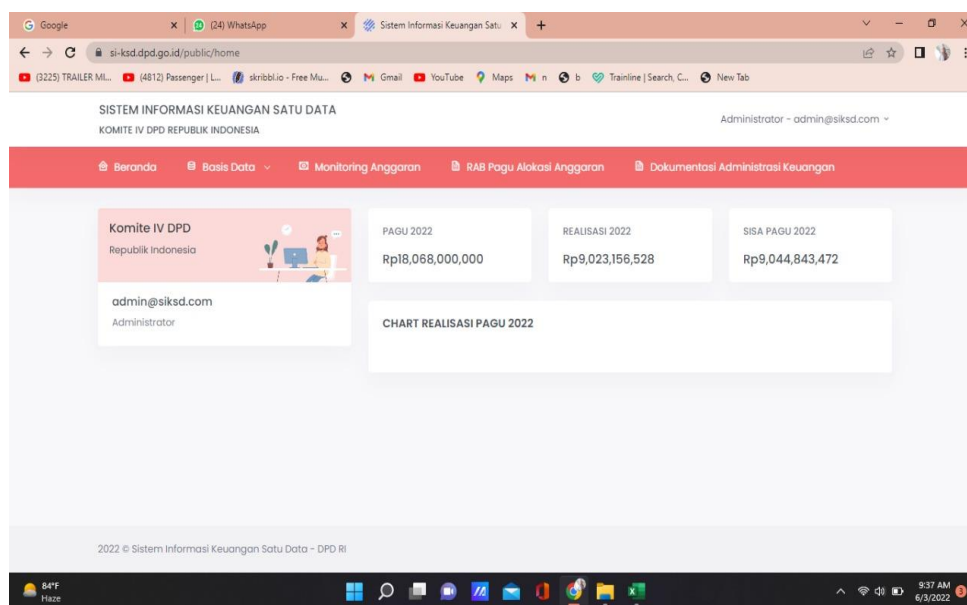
Google
(24) WhatsApp
Sistem Informasi Keuangan Satu
si-ksd.dpd.go.id/public/home
(3225) TRAILER MI... (4812) Passenger | L... skribbl.io - Free Mu... Gmail YouTube Maps n b Trainline | Search, C... New Tab

SISTEM INFORMASI KEUANGAN SATU DATA
KOMITE IV DPD REPUBLIK INDONESIA

Administrator - admin@siksd.com

Beranda Basis Data Monitoring Anggaran RAB Pagu Alokasi Anggaran Dokumentasi Administrasi Keuangan

Komite IV DPD
Republik Indonesia

admin@siksd.com
Administrator

PAGU 2022
Rp18,068,000,000

REALISASI 2022
Rp9,023,156,528

SISA PAGU 2022
Rp9,044,843,472

CHART REALISASI PAGU 2022

2022 © Sistem Informasi Keuangan Satu Data - DPD RI

84°F
Haze

9:37 AM
6/3/2022